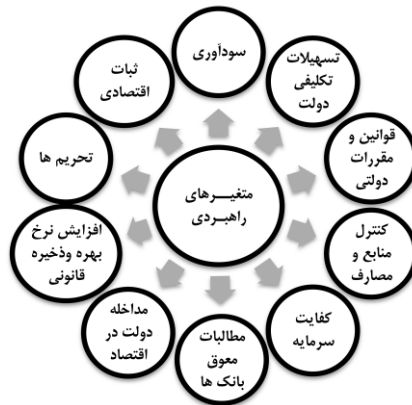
متغیـــرهای راهبـــردی

سودآوری

تسهیلات تکلیفی دولت

قوانین و مقررات دولتی

کنترل منابع و مصارف

کفایت سرمایه

مطالبات معوق بانک ها

مداخله دولت در اقتصاد

افزایش نرخ بهره وذخیره قانونی

تحریم ها

ثبات اقتصادی